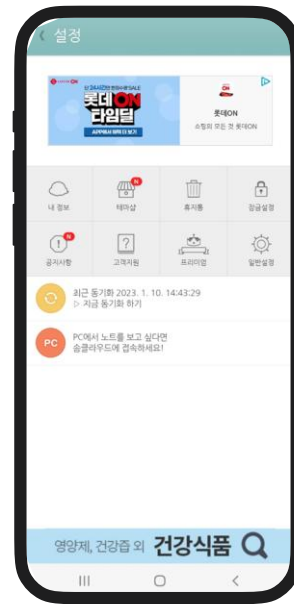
설정

단 24시간의 반짝세일 SALE
롯데ON 타임딜
쇼핑하러 바로 가기

롯데ON
쇼핑의 모든 것 롯데ON

내 정보
테마샵
휴지통
잠금설정
공지사항
고객지원
프리미엄
일반설정

최근 동기화 2023. 1. 10. 14:43:29
▷ 지금 동기화 하기

PC
PC에서 노트를 보고 싶다면
솜클라우드에 접속하세요!

영양제, 건강즙 외 건강식품